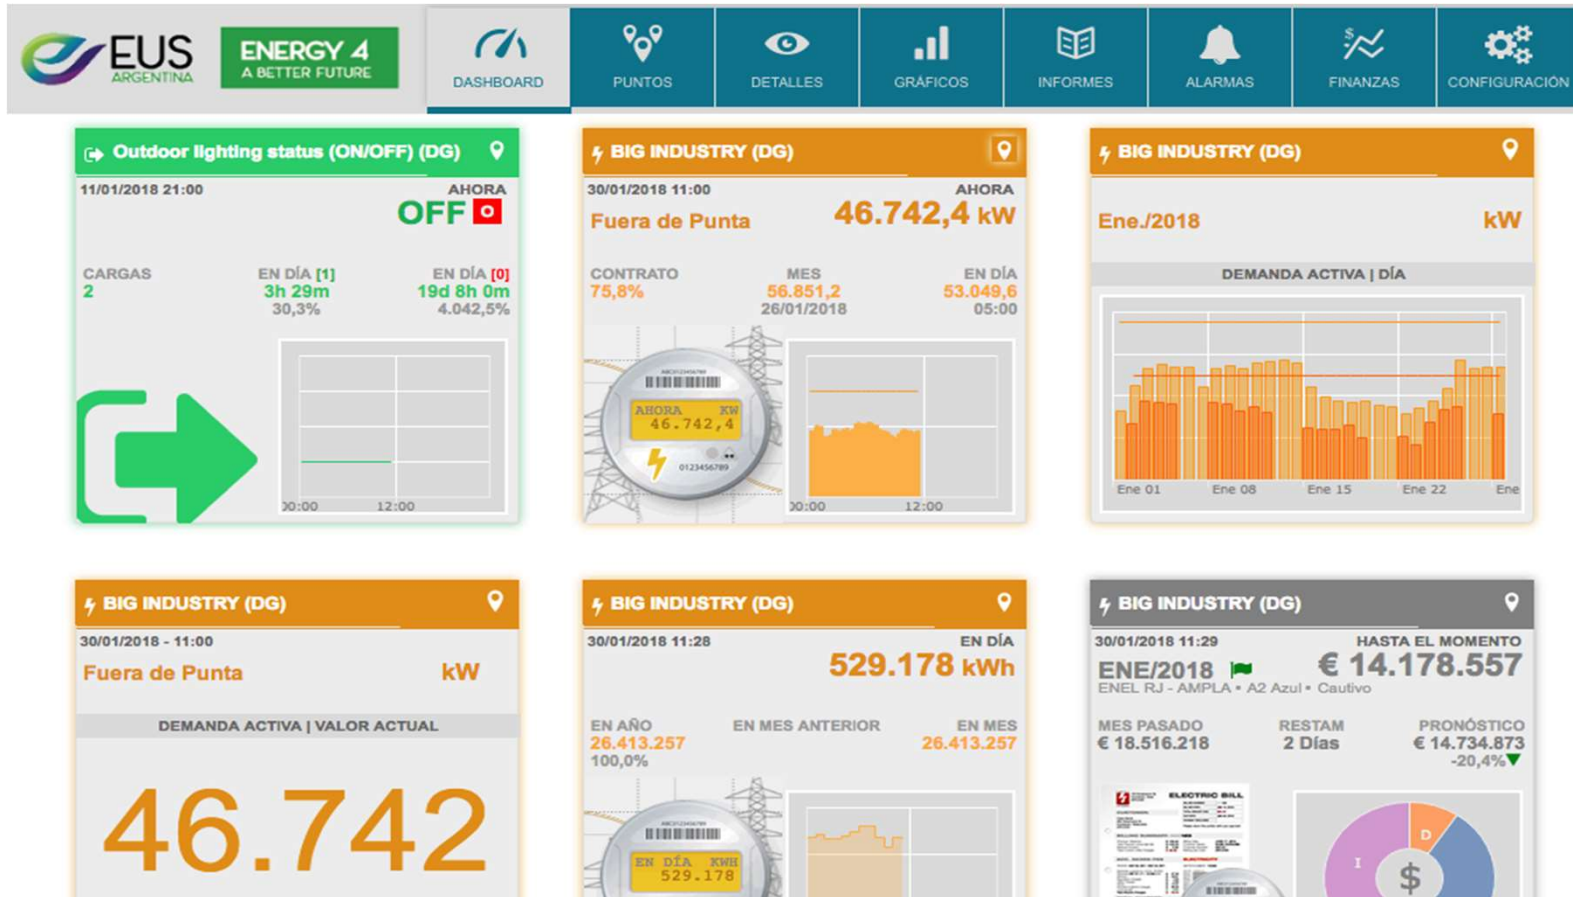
EUS ARGENTINA

ENERGY 4 A BETTER FUTURE

DASHBOARD PUNTOS DETALLES GRÁFICOS INFORMES ALARMAS FINANZAS CONFIGURACIÓN

Outdoor lighting status (ON/OFF) (DG)
11/01/2018 21:00
AHORA
OFF
CARGAS
2
EN DÍA [1]
3h 29m
30,3%
EN DÍA [0]
19d 8h 0m
4.042,5%
00:00 12:00

BIG INDUSTRY (DG)
30/01/2018 11:00
AHORA
Fuera de Punta
46.742,4 kW
CONTRATO
75,8%
MES
56.851,2
26/01/2018
EN DÍA
53.049,6
05:00
AHORA KW
46.742,4
0123456789
00:00 12:00

BIG INDUSTRY (DG)
Ene./2018
kW
DEMANDA ACTIVA | DÍA
Ene 01 Ene 08 Ene 15 Ene 22 Ene

BIG INDUSTRY (DG)
30/01/2018 - 11:00
Fuera de Punta
kW
DEMANDA ACTIVA | VALOR ACTUAL
46.742

BIG INDUSTRY (DG)
30/01/2018 11:28
EN DÍA
529.178 kWh
EN AÑO
26.413.257
100,0%
EN MES ANTERIOR
EN MES
26.413.257
EN DÍA KWH
529.178

BIG INDUSTRY (DG)
30/01/2018 11:29
HASTA EL MOMENTO
ENE/2018
€ 14.178.557
ENEL RJ - AMPLA • A2 Azul • Cautivo
MES PASADO
€ 18.516.218
RESTAM
2 Días
PRONÓSTICO
€ 14.734.873
-20,4%
ELECTRIC BILL
D
I
$